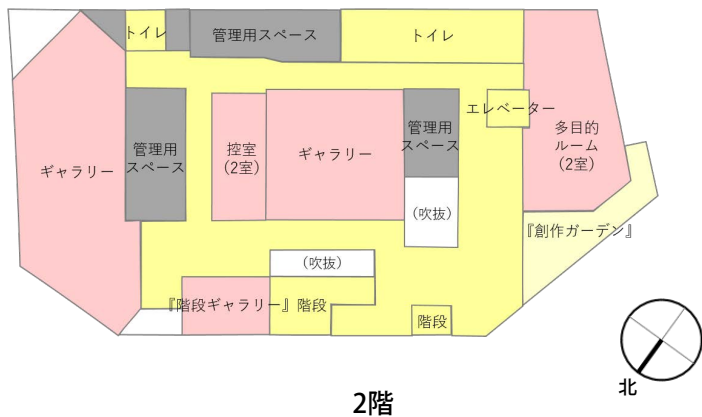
トイレ

管理用スペース

トイレ

エレベーター

多目的ルーム（2室）

ギャラリー

管理用スペース

控室（2室）

ギャラリー

管理用スペース

（吹抜）

『創作ガーデン』

（吹抜）

『階段ギャラリー』

階段

階段

北

2階